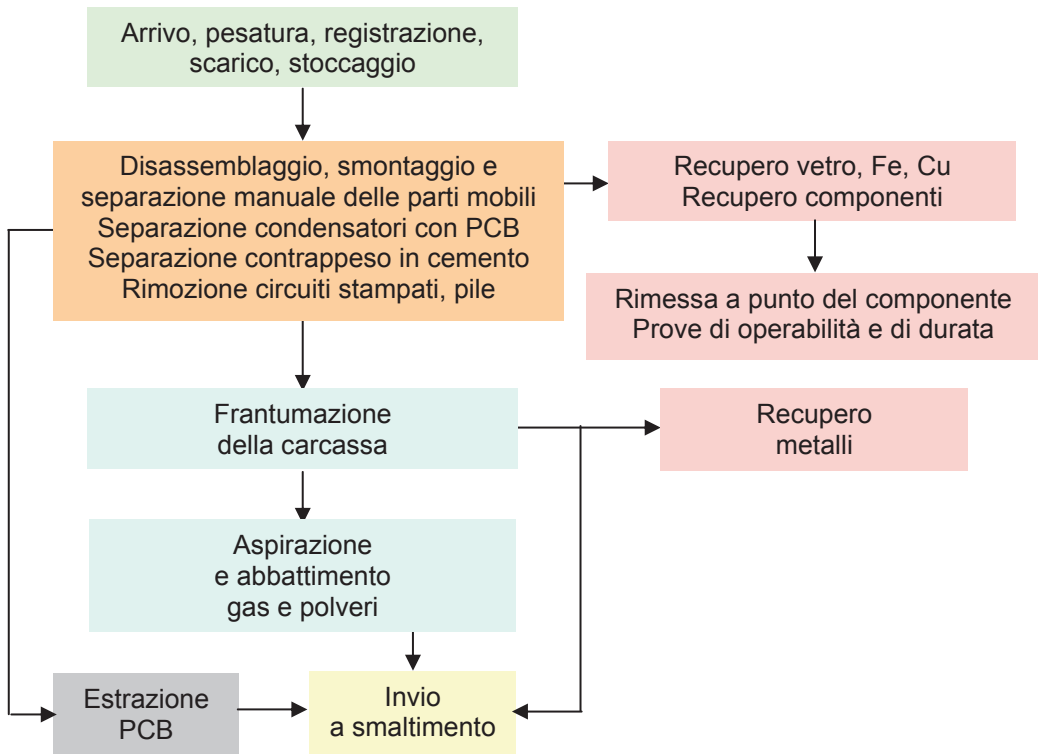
Arrivo, pesatura, registrazione, scarico, stoccaggio

Disassemblaggio, smontaggio e separazione manuale delle parti mobili
Separazione condensatori con PCB
Separazione contrappeso in cemento
Rimozione circuiti stampati, pile

Recupero vetro, Fe, Cu
Recupero componenti

Rimessa a punto del componente
Prove di operabilità e di durata

Frantumazione della carcassa

Recupero metalli

Aspirazione e abbattimento gas e polveri

Estrazione PCB

Invio a smaltimento